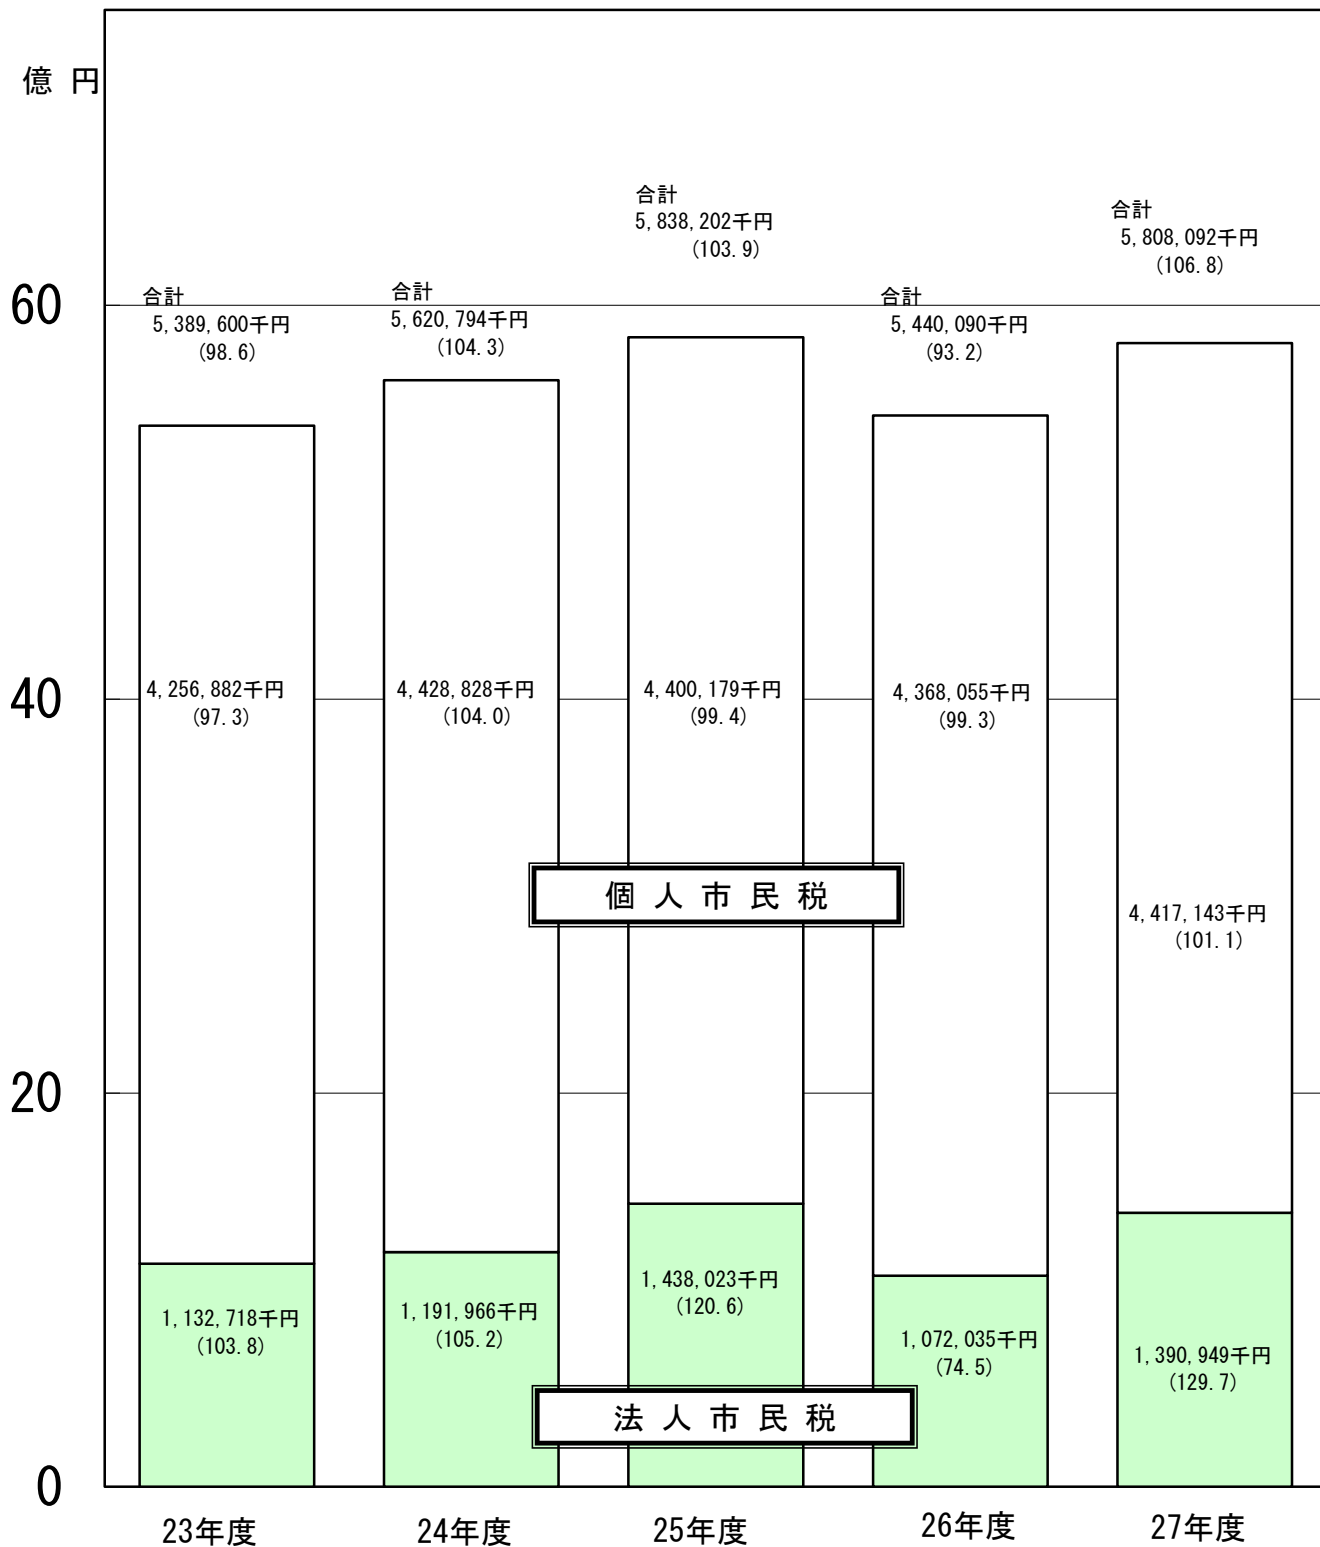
億 円

60

40

20

0

合計
5,389,600千円
(98.6)

合計
5,620,794千円
(104.3)

合計
5,838,202千円
(103.9)

合計
5,440,090千円
(93.2)

合計
5,808,092千円
(106.8)

4,256,882千円
(97.3)

4,428,828千円
(104.0)

4,400,179千円
(99.4)

4,368,055千円
(99.3)

4,417,143千円
(101.1)

個 人 市 民 税

1,132,718千円
(103.8)

1,191,966千円
(105.2)

1,438,023千円
(120.6)

1,072,035千円
(74.5)

1,390,949千円
(129.7)

法 人 市 民 税

23年度

24年度

25年度

26年度

27年度